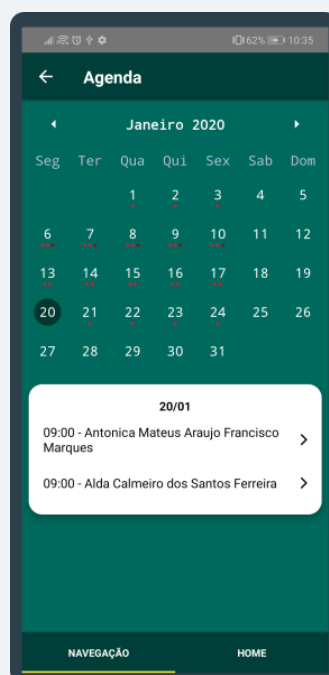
62% 10:35

← Agenda

◂ Janeiro 2020 ▸

| Seg | Ter | Qua | Qui | Sex | Sab | Dom |
|---|---|---|---|---|---|---|
| | | 1 | 2 | 3 | 4 | 5 |
| 6 | 7 | 8 | 9 | 10 | 11 | 12 |
| 13 | 14 | 15 | 16 | 17 | 18 | 19 |
| 20 | 21 | 22 | 23 | 24 | 25 | 26 |
| 27 | 28 | 29 | 30 | 31 | | |

20/01

09:00 - Antonica Mateus Araujo Francisco Marques >

09:00 - Alda Calmeiro dos Santos Ferreira >

NAVEGAÇÃO HOME